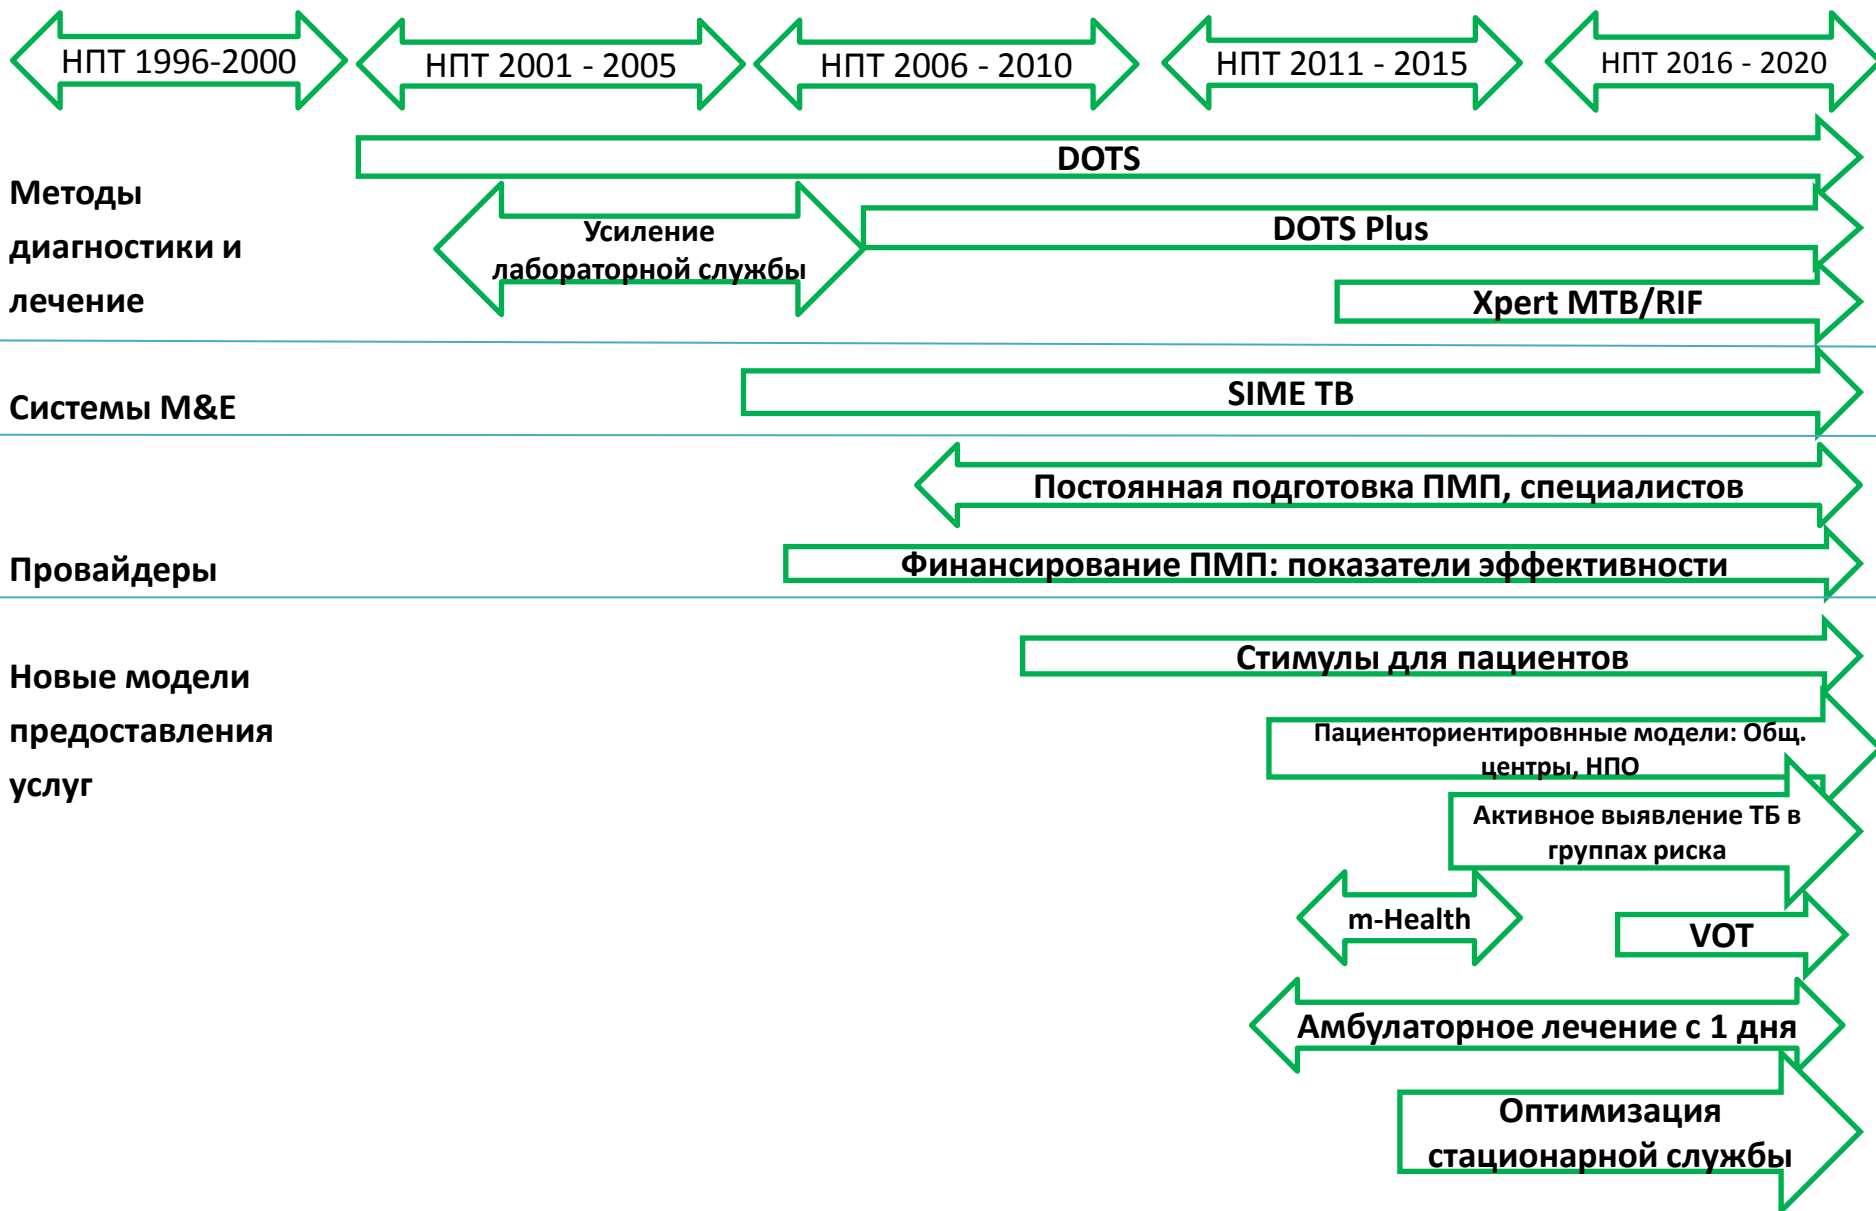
НПТ 1996-2000

НПТ 2001 - 2005

НПТ 2006 - 2010

НПТ 2011 - 2015

НПТ 2016 - 2020

Методы диагностики и лечение

DOTS

Усиление лабораторной службы

DOTS Plus

Xpert MTB/RIF

Системы M&E

SIME TB

Постоянная подготовка ПМП, специалистов

Провайдеры

Финансирование ПМП: показатели эффективности

Новые модели предоставления услуг

Стимулы для пациентов

Пациенториентировнные модели: Общ. центры, НПО

Активное выявление ТБ в группах риска

m-Health

VOT

Амбулаторное лечение с 1 дня

Оптимизация стационарной службы